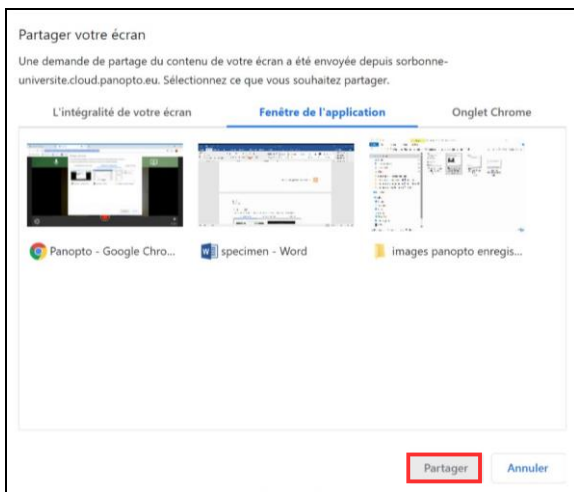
Partager votre écran

Une demande de partage du contenu de votre écran a été envoyée depuis sorbonne-universite.cloud.panopto.eu. Sélectionnez ce que vous souhaitez partager.

L'intégralité de votre écran

Fenêtre de l'application

Onglet Chrome

Panopto - Google Chro...

specimen - Word

images panopto enregis...

Partager

Annuler